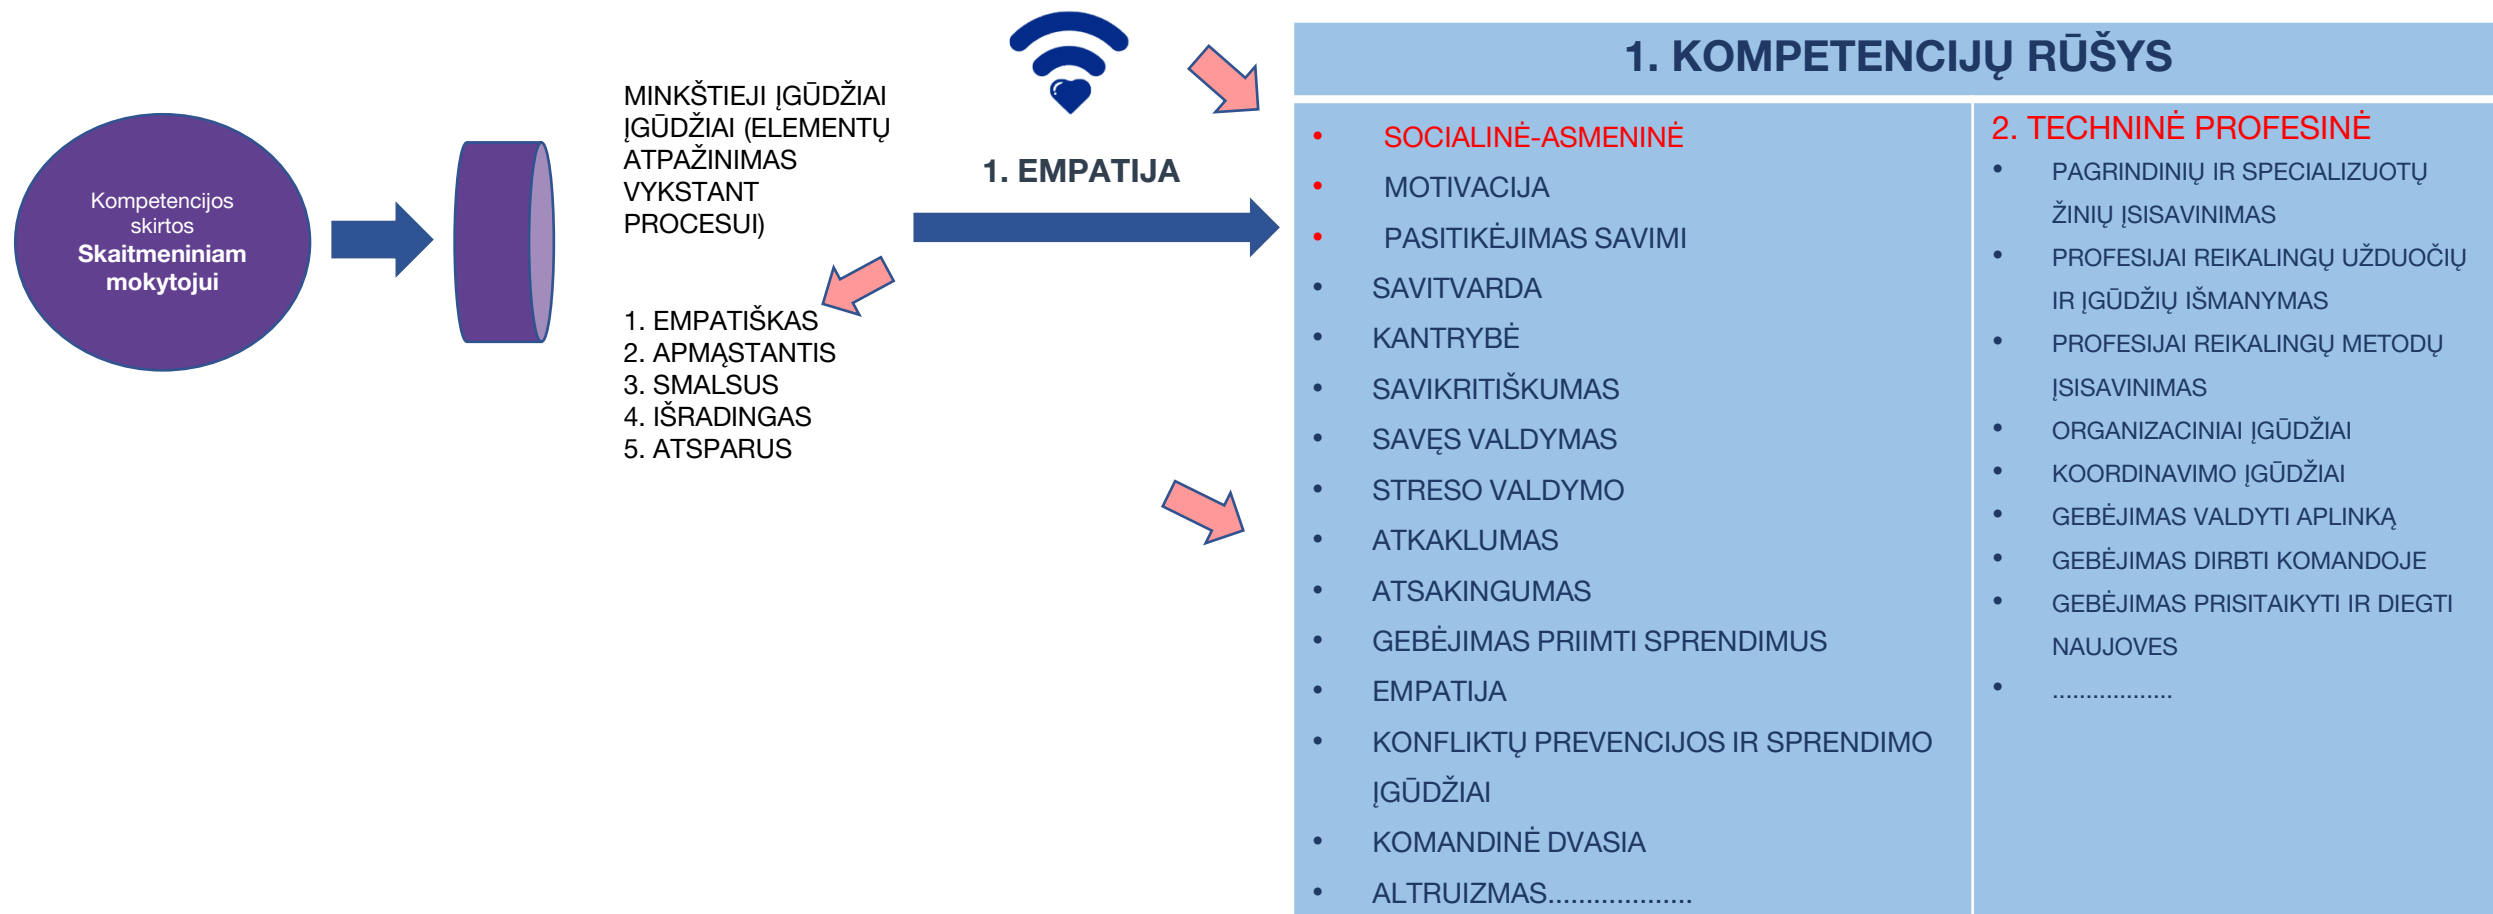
Kompetencijos skirtos
**Skaitmeniniam mokytojui**

MINKŠTIEJI ĮGŪDŽIAI ĮGŪDŽIAI (ELEMENTŲ ATPAŽINIMAS VYKSTANT PROCESUI)

1. EMPATIŠKAS
2. APMĄSTANTIS
3. SMALSUS
4. IŠRADINGAS
5. ATSPARUS

1. EMPATIJA

1. KOMPETENCIJŲ RŪŠYS

- SOCIALINĖ-ASMENINĖ
- MOTIVACIJA
- PASITIKĖJIMAS SAVIMI
- SAVITVARDA
- KANTRYBĖ
- SAVIKRITIŠKUMAS
- SAVĘS VALDYMAS
- STRESO VALDYMO
- ATKAKLUMAS
- ATSAKINGUMAS
- GEBĖJIMAS PRIIMTI SPRENDIMUS
- EMPATIJA
- KONFLIKTŲ PREVENCIJOS IR SPRENDIMO ĮGŪDŽIAI
- KOMANDINĖ DVASIA
- ALTRUIZMAS..................

2. TECHNINĖ PROFESINĖ
- PAGRINDINIŲ IR SPECIALIZUOTŲ ŽINIŲ ĮSISAVINIMAS
- PROFESIJAI REIKALINGŲ UŽDUOČIŲ IR ĮGŪDŽIŲ IŠMANYMAS
- PROFESIJAI REIKALINGŲ METODŲ ĮSISAVINIMAS
- ORGANIZACINIAI ĮGŪDŽIAI
- KOORDINAVIMO ĮGŪDŽIAI
- GEBĖJIMAS VALDYTI APLINKĄ
- GEBĖJIMAS DIRBTI KOMANDOJE
- GEBĖJIMAS PRISITAIKYTI IR DIEGTI NAUJOVES
- ..................